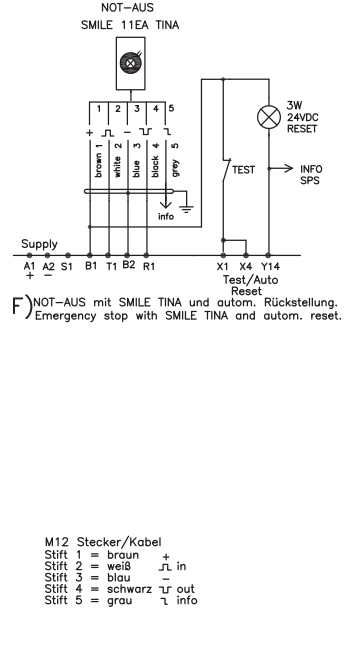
NOT–AUS
SMILE 11EA TINA

1 2 3 4 5
+ ⎍ – ⎍ ⌐
brown 1 white 2 blue 3 black 4 grey 5
info

3W
24VDC
RESET

TEST

INFO
SPS

Supply
A1 A2 S1 B1 T1 B2 R1
+ –
X1 X4 Y14
Test/Auto
Reset

F) NOT–AUS mit SMILE TINA und autom. Rückstellung.
Emergency stop with SMILE TINA and autom. reset.

M12 Stecker/Kabel
Stift 1 = braun +
Stift 2 = weiß ⎍ in
Stift 3 = blau –
Stift 4 = schwarz ⎍ out
Stift 5 = grau ⌐ info